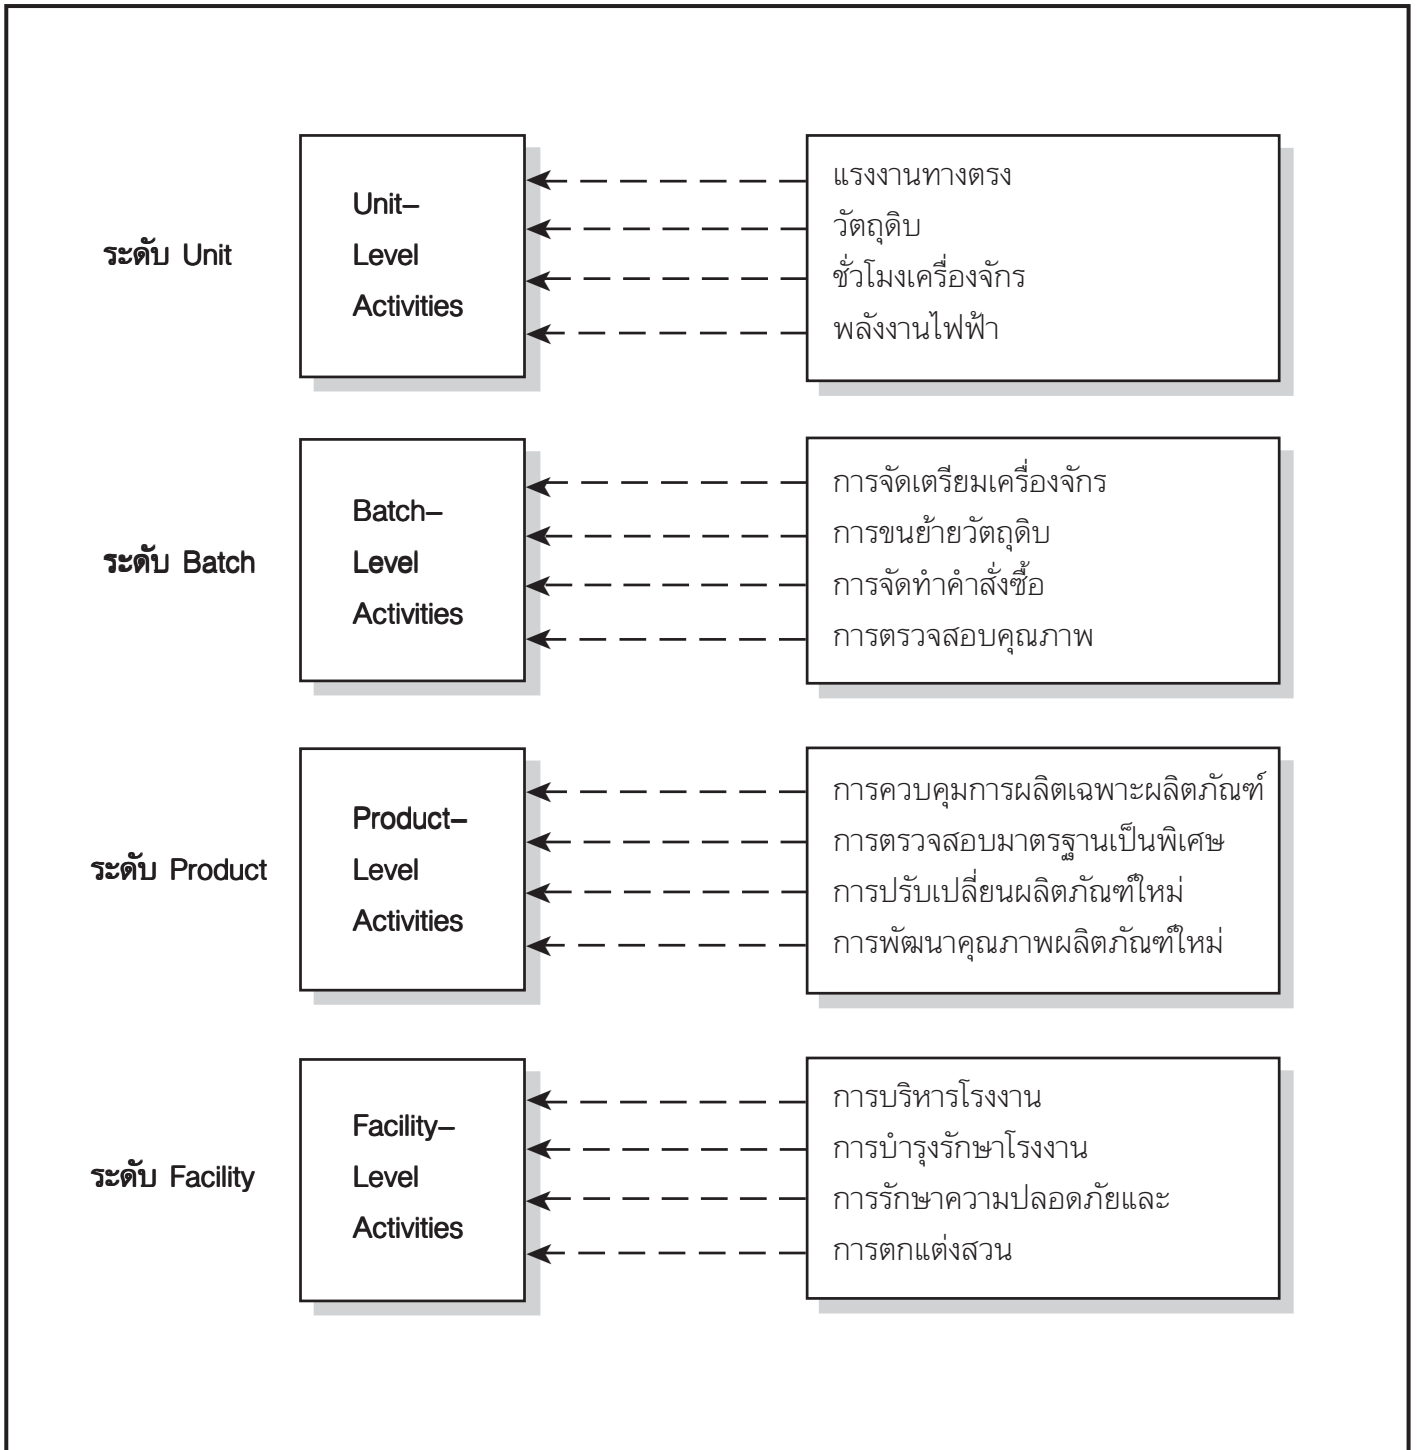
ระดับ Unit

Unit–
Level
Activities

แรงงานทางตรง
วัตถุดิบ
ชั่วโมงเครื่องจักร
พลังงานไฟฟ้า

ระดับ Batch

Batch–
Level
Activities

การจัดเตรียมเครื่องจักร
การขนย้ายวัตถุดิบ
การจัดทำคำสั่งซื้อ
การตรวจสอบคุณภาพ

ระดับ Product

Product–
Level
Activities

การควบคุมการผลิตเฉพาะผลิตภัณฑ์
การตรวจสอบมาตรฐานเป็นพิเศษ
การปรับเปลี่ยนผลิตภัณฑ์ใหม่
การพัฒนาคุณภาพผลิตภัณฑ์ใหม่

ระดับ Facility

Facility–
Level
Activities

การบริหารโรงงาน
การบำรุงรักษาโรงงาน
การรักษาความปลอดภัยและ
การตกแต่งสวน